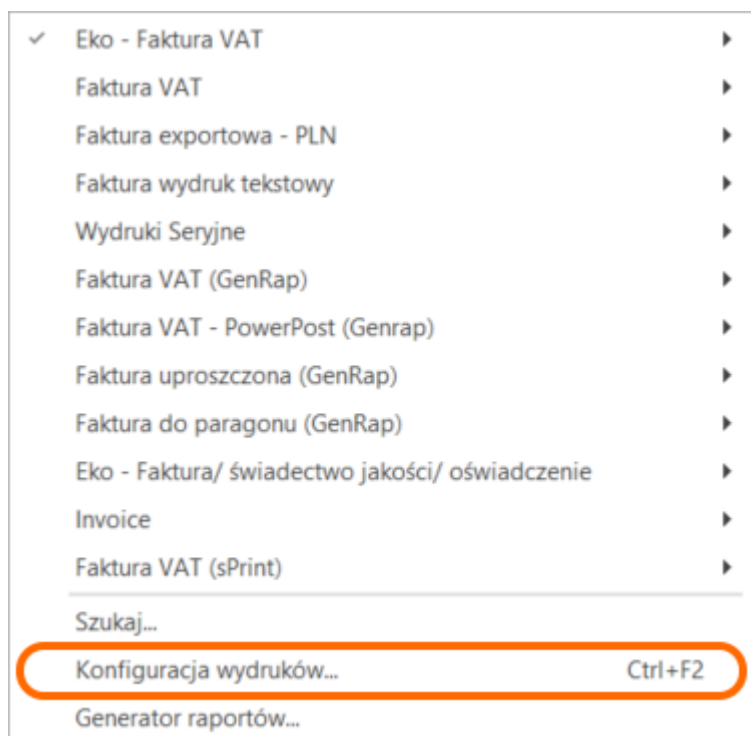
✓ Eko - Faktura VAT
Faktura VAT
Faktura exportowa - PLN
Faktura wydruk tekstowy
Wydruki Seryjne
Faktura VAT (GenRap)
Faktura VAT - PowerPost (Genrap)
Faktura uproszczona (GenRap)
Faktura do paragonu (GenRap)
Eko - Faktura/ świadectwo jakości/ oświadczenie
Invoice
Faktura VAT (sPrint)
Szukaj...
Konfiguracja wydruków... Ctrl+F2
Generator raportów...